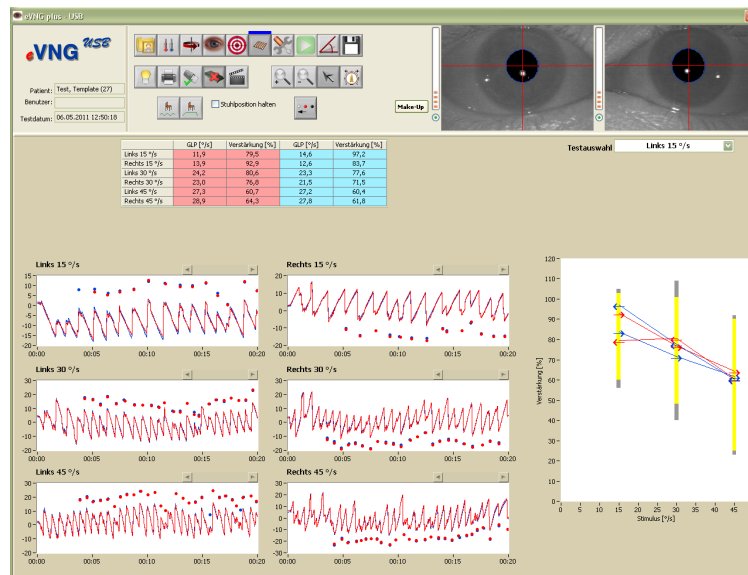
eVNG plus - USB

eVNG USB

Patient: Test, Template (27)
Benutzer:
Testdatum: 06.05.2011 12:50:18

Stuhlposition halten

Make-Up

| | GLP [°/s] | Verstärkung [%] | GLP [°/s] | Verstärkung [%] |
|---|---|---|---|---|
| Links 15 °/s | 11,9 | 79,5 | 14,6 | 97,2 |
| Rechts 15 °/s | 13,9 | 92,9 | 12,6 | 83,7 |
| Links 30 °/s | 24,2 | 80,6 | 23,3 | 77,6 |
| Rechts 30 °/s | 23,0 | 76,8 | 21,5 | 71,5 |
| Links 45 °/s | 27,3 | 60,7 | 27,2 | 60,4 |
| Rechts 45 °/s | 28,9 | 64,3 | 27,8 | 61,8 |

Testauswahl Links 15 °/s

Links 15 °/s
15 10 5 0 -5 -10 -15 -20
00:00 00:05 00:10 00:15 00:20

Rechts 15 °/s
20 15 10 5 0 -5 -10 -15
00:00 00:05 00:10 00:15 00:20

Links 30 °/s
40 30 20 10 0 -10 -20 -30
00:00 00:05 00:10 00:15 00:20

Rechts 30 °/s
30 20 10 0 -10 -20 -30
00:00 00:05 00:10 00:15 00:20

Links 45 °/s
40 30 20 10 0 -10 -20 -30
00:00 00:05 00:10 00:15 00:20

Rechts 45 °/s
30 20 10 0 -10 -20 -30
00:00 00:05 00:10 00:15 00:20

120 110 100 90 80 70 60 50 40 30 20 10 0
Verstärkung [%]
0 5 10 15 20 25 30 35 40 45
Stimulus [°/s]